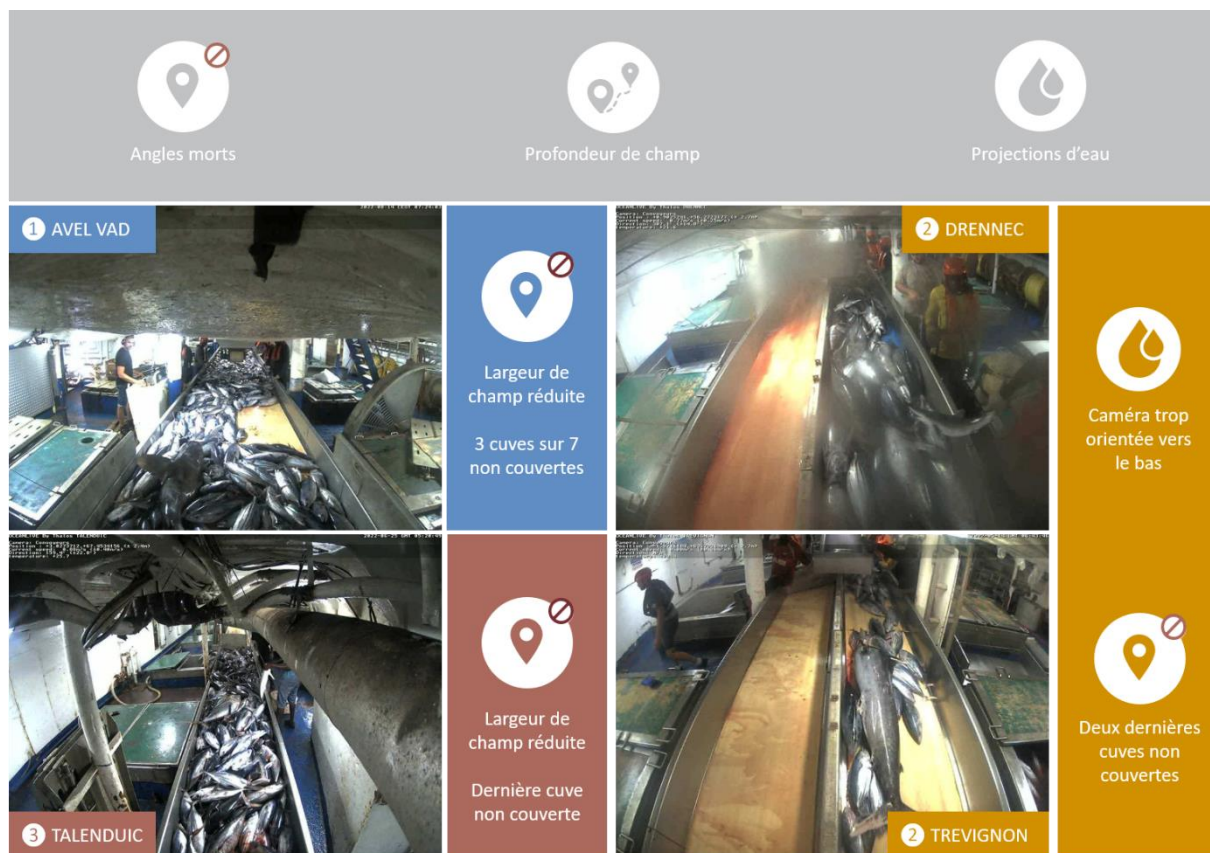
Angles morts

Profondeur de champ

Projections d'eau

1 AVEL VAD

Largeur de champ réduite

3 cuves sur 7 non couvertes

2 DRENNEC

Caméra trop orientée vers le bas

Largeur de champ réduite

Dernière cuve non couverte

Deux dernières cuves non couvertes

3 TALENDUIC

2 TREVIGNON